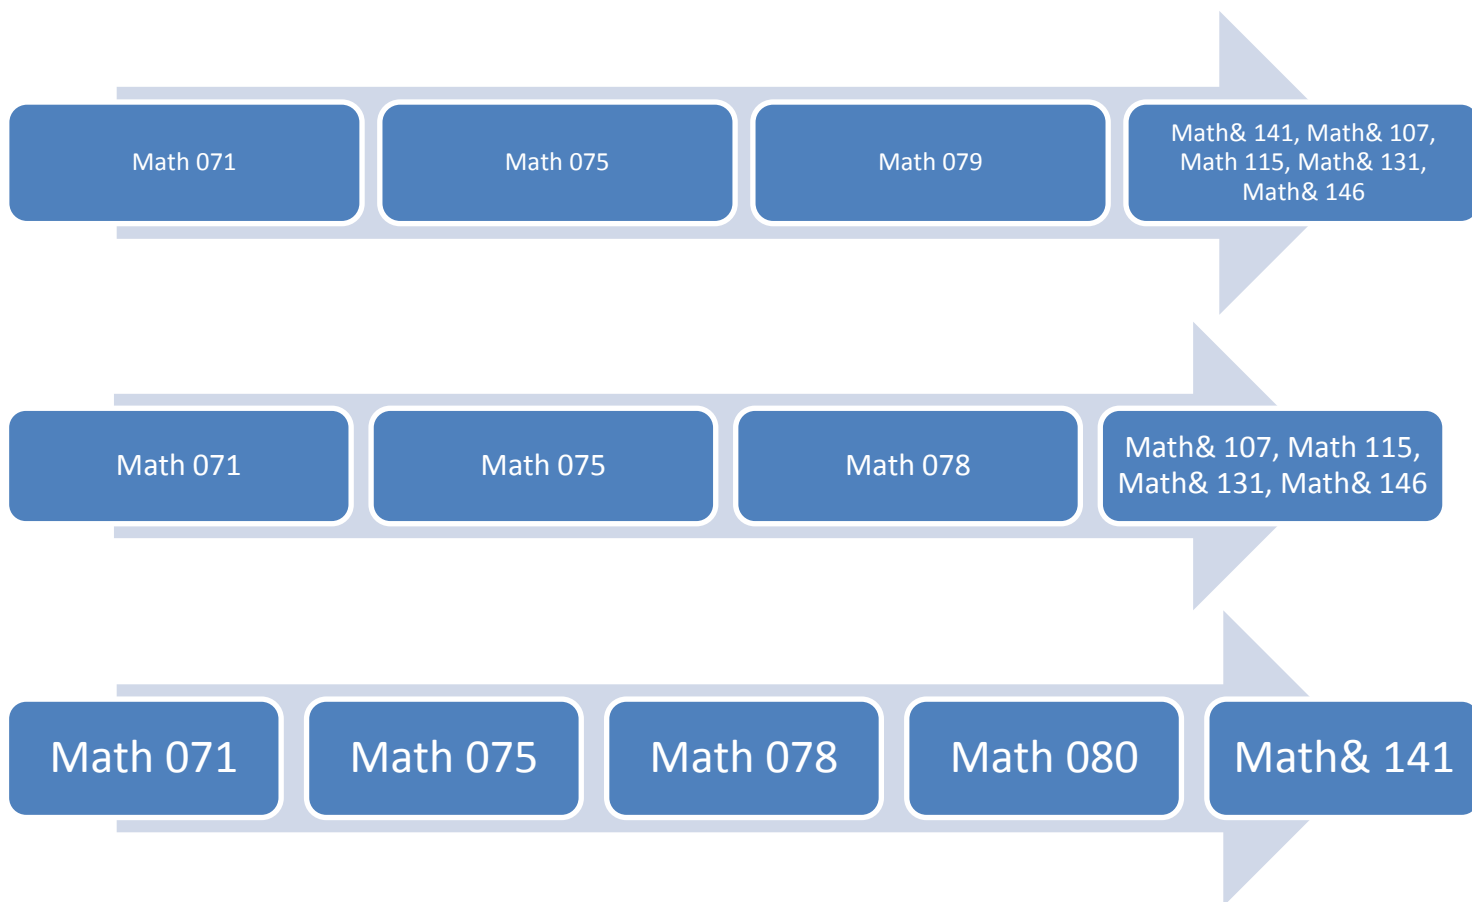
Math 071

Math 075

Math 079

Math& 141, Math& 107, Math 115, Math& 131, Math& 146

Math 071

Math 075

Math 078

Math& 107, Math 115, Math& 131, Math& 146

Math 071

Math 075

Math 078

Math 080

Math& 141